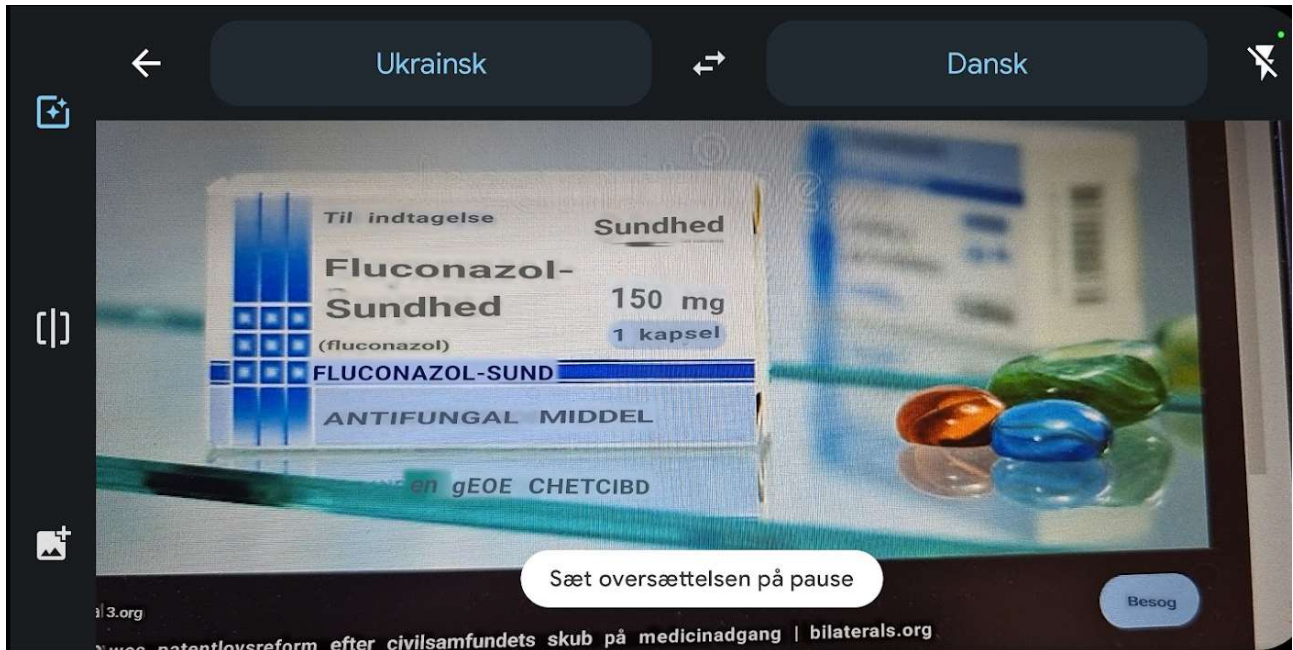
Ukrainsk

Dansk

Til indtagelse

Sundhed

Fluconazol-Sundhed

150 mg

1 kapsel

(fluconazol)

FLUCONAZOL-SUND

ANTIFUNGAL MIDDEL

en gEOE CHETCIBD

Sæt oversættelsen på pause

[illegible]3.org

Besog

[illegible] patentlovsreform efter civilsamfundets skub på medicinadgang | bilaterals.org